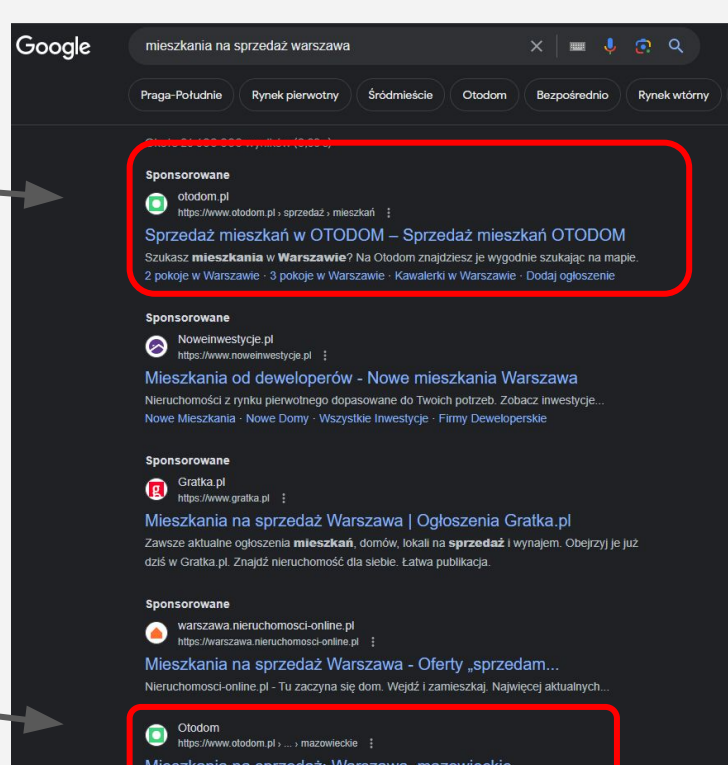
Google

mieszkania na sprzedaż warszawa

Praga-Południe | Rynek pierwotny | Śródmieście | Otodom | Bezpośrednio | Rynek wtórny

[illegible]

Sponsorowane
otodom.pl
https://www.otodom.pl › sprzedaz › mieszkan
Sprzedaż mieszkań w OTODOM – Sprzedaż mieszkań OTODOM
Szukasz **mieszkania** w **Warszawie**? Na Otodom znajdziesz je wygodnie szukając na mapie.
2 pokoje w Warszawie · 3 pokoje w Warszawie · Kawalerki w Warszawie · Dodaj ogłoszenie

Sponsorowane
Noweinwestycje.pl
https://www.noweinwestycje.pl
Mieszkania od deweloperów - Nowe mieszkania Warszawa
Nieruchomości z rynku pierwotnego dopasowane do Twoich potrzeb. Zobacz inwestycje...
Nowe Mieszkania · Nowe Domy · Wszystkie Inwestycje · Firmy Deweloperskie

Sponsorowane
Gratka.pl
https://www.gratka.pl
Mieszkania na sprzedaż Warszawa | Ogłoszenia Gratka.pl
Zawsze aktualne ogłoszenia **mieszkań**, domów, lokali na **sprzedaż** i wynajem. Obejrzyj je już dziś w Gratka.pl. Znajdź nieruchomość dla siebie. Łatwa publikacja.

Sponsorowane
warszawa.nieruchomosci-online.pl
https://warszawa.nieruchomosci-online.pl
Mieszkania na sprzedaż Warszawa - Oferty „sprzedam...
Nieruchomosci-online.pl - Tu zaczyna się dom. Wejdź i zamieszkaj. Najwięcej aktualnych...

Otodom
https://www.otodom.pl › ... › mazowieckie
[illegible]